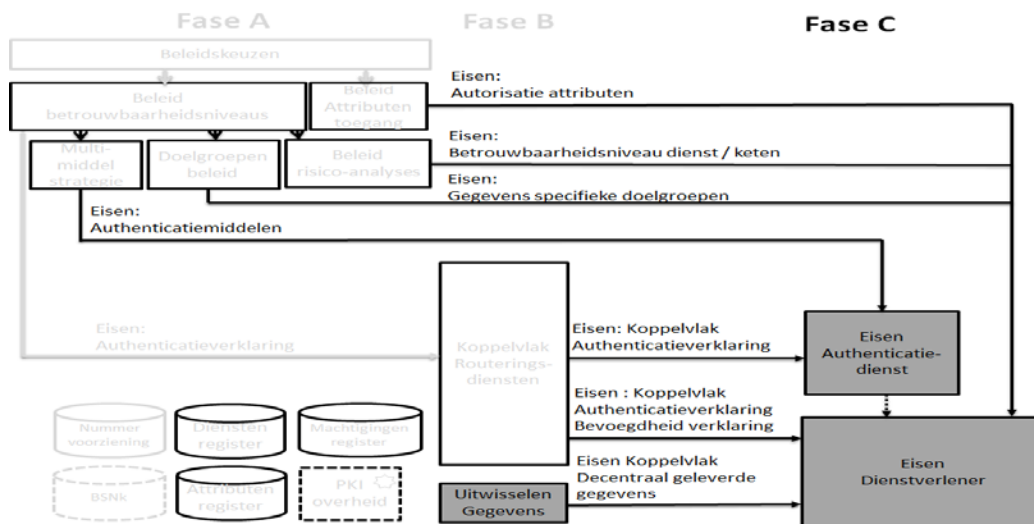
Fase A

Fase B

Fase C

Beleidskeuzen

Beleid betrouwbaarheidsniveaus

Beleid Attributen toegang

Eisen:
Autorisatie attributen

Multi-middel strategie

Doelgroepen beleid

Beleid risico-analyses

Eisen:
Betrouwbaarheidsniveau dienst / keten

Eisen:
Gegevens specifieke doelgroepen

Eisen:
Authenticatiemiddelen

Eisen:
Authenticatieverklaring

Koppelvlak Routerings-diensten

Eisen: Koppelvlak
Authenticatieverklaring

Eisen Authenticatie-dienst

Eisen : Koppelvlak
Authenticatieverklaring
Bevoegdheid verklaring

Nummer voorziening

Diensten register

Machtigingen register

BSNk

Attributen register

PKI overheid

Eisen Koppelvlak
Decentraal geleverde gegevens

Uitwisselen Gegevens

Eisen Dienstverlener